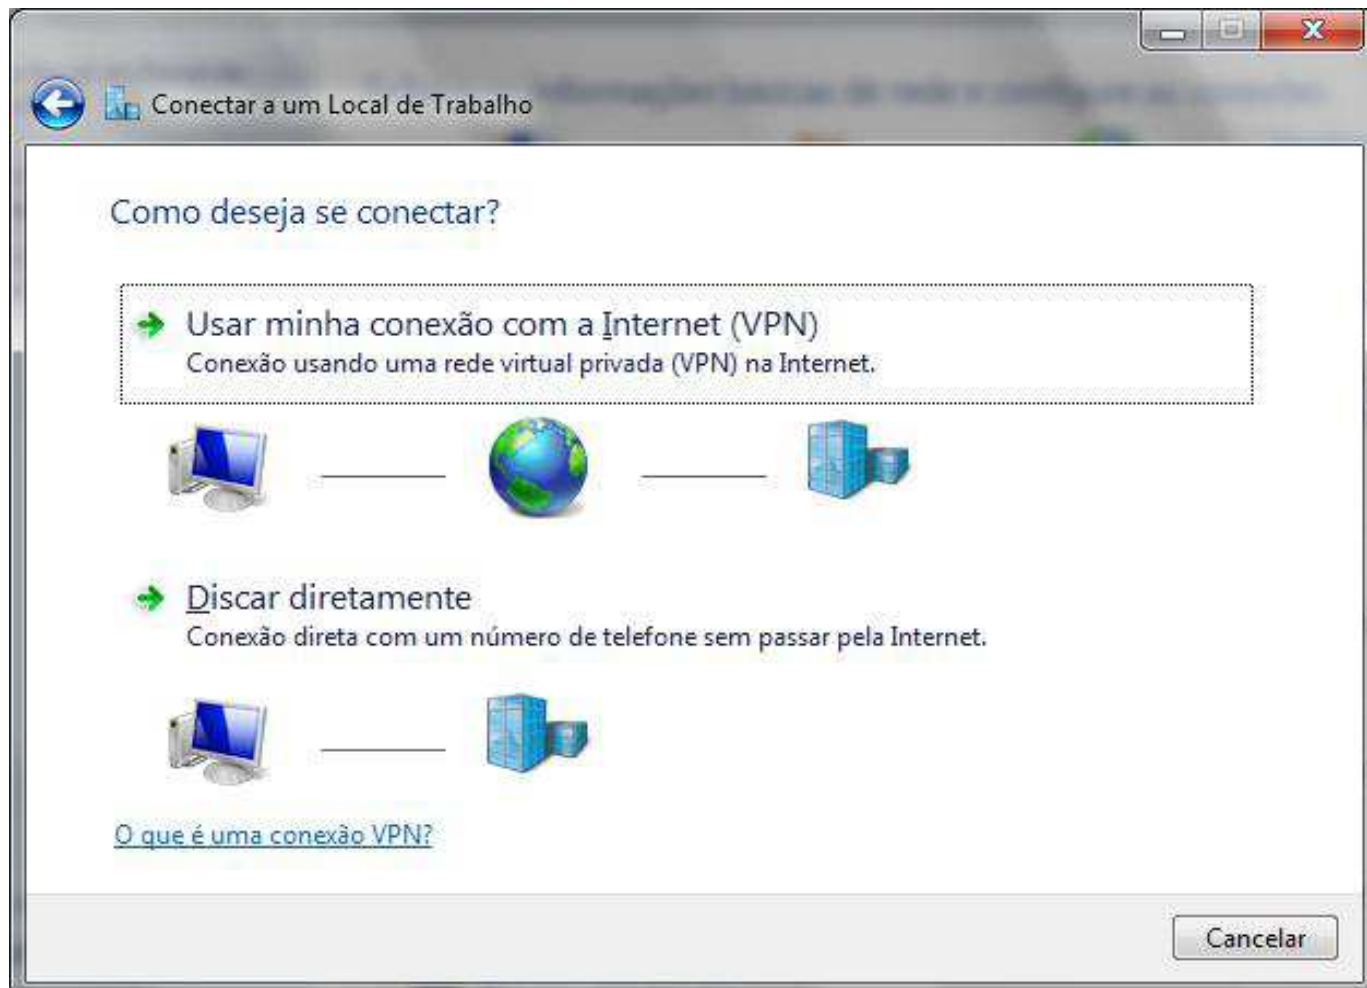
Conectar a um Local de Trabalho

Como deseja se conectar?

Usar minha conexão com a Internet (VPN)
Conexão usando uma rede virtual privada (VPN) na Internet.

Discar diretamente
Conexão direta com um número de telefone sem passar pela Internet.

O que é uma conexão VPN?

Cancelar